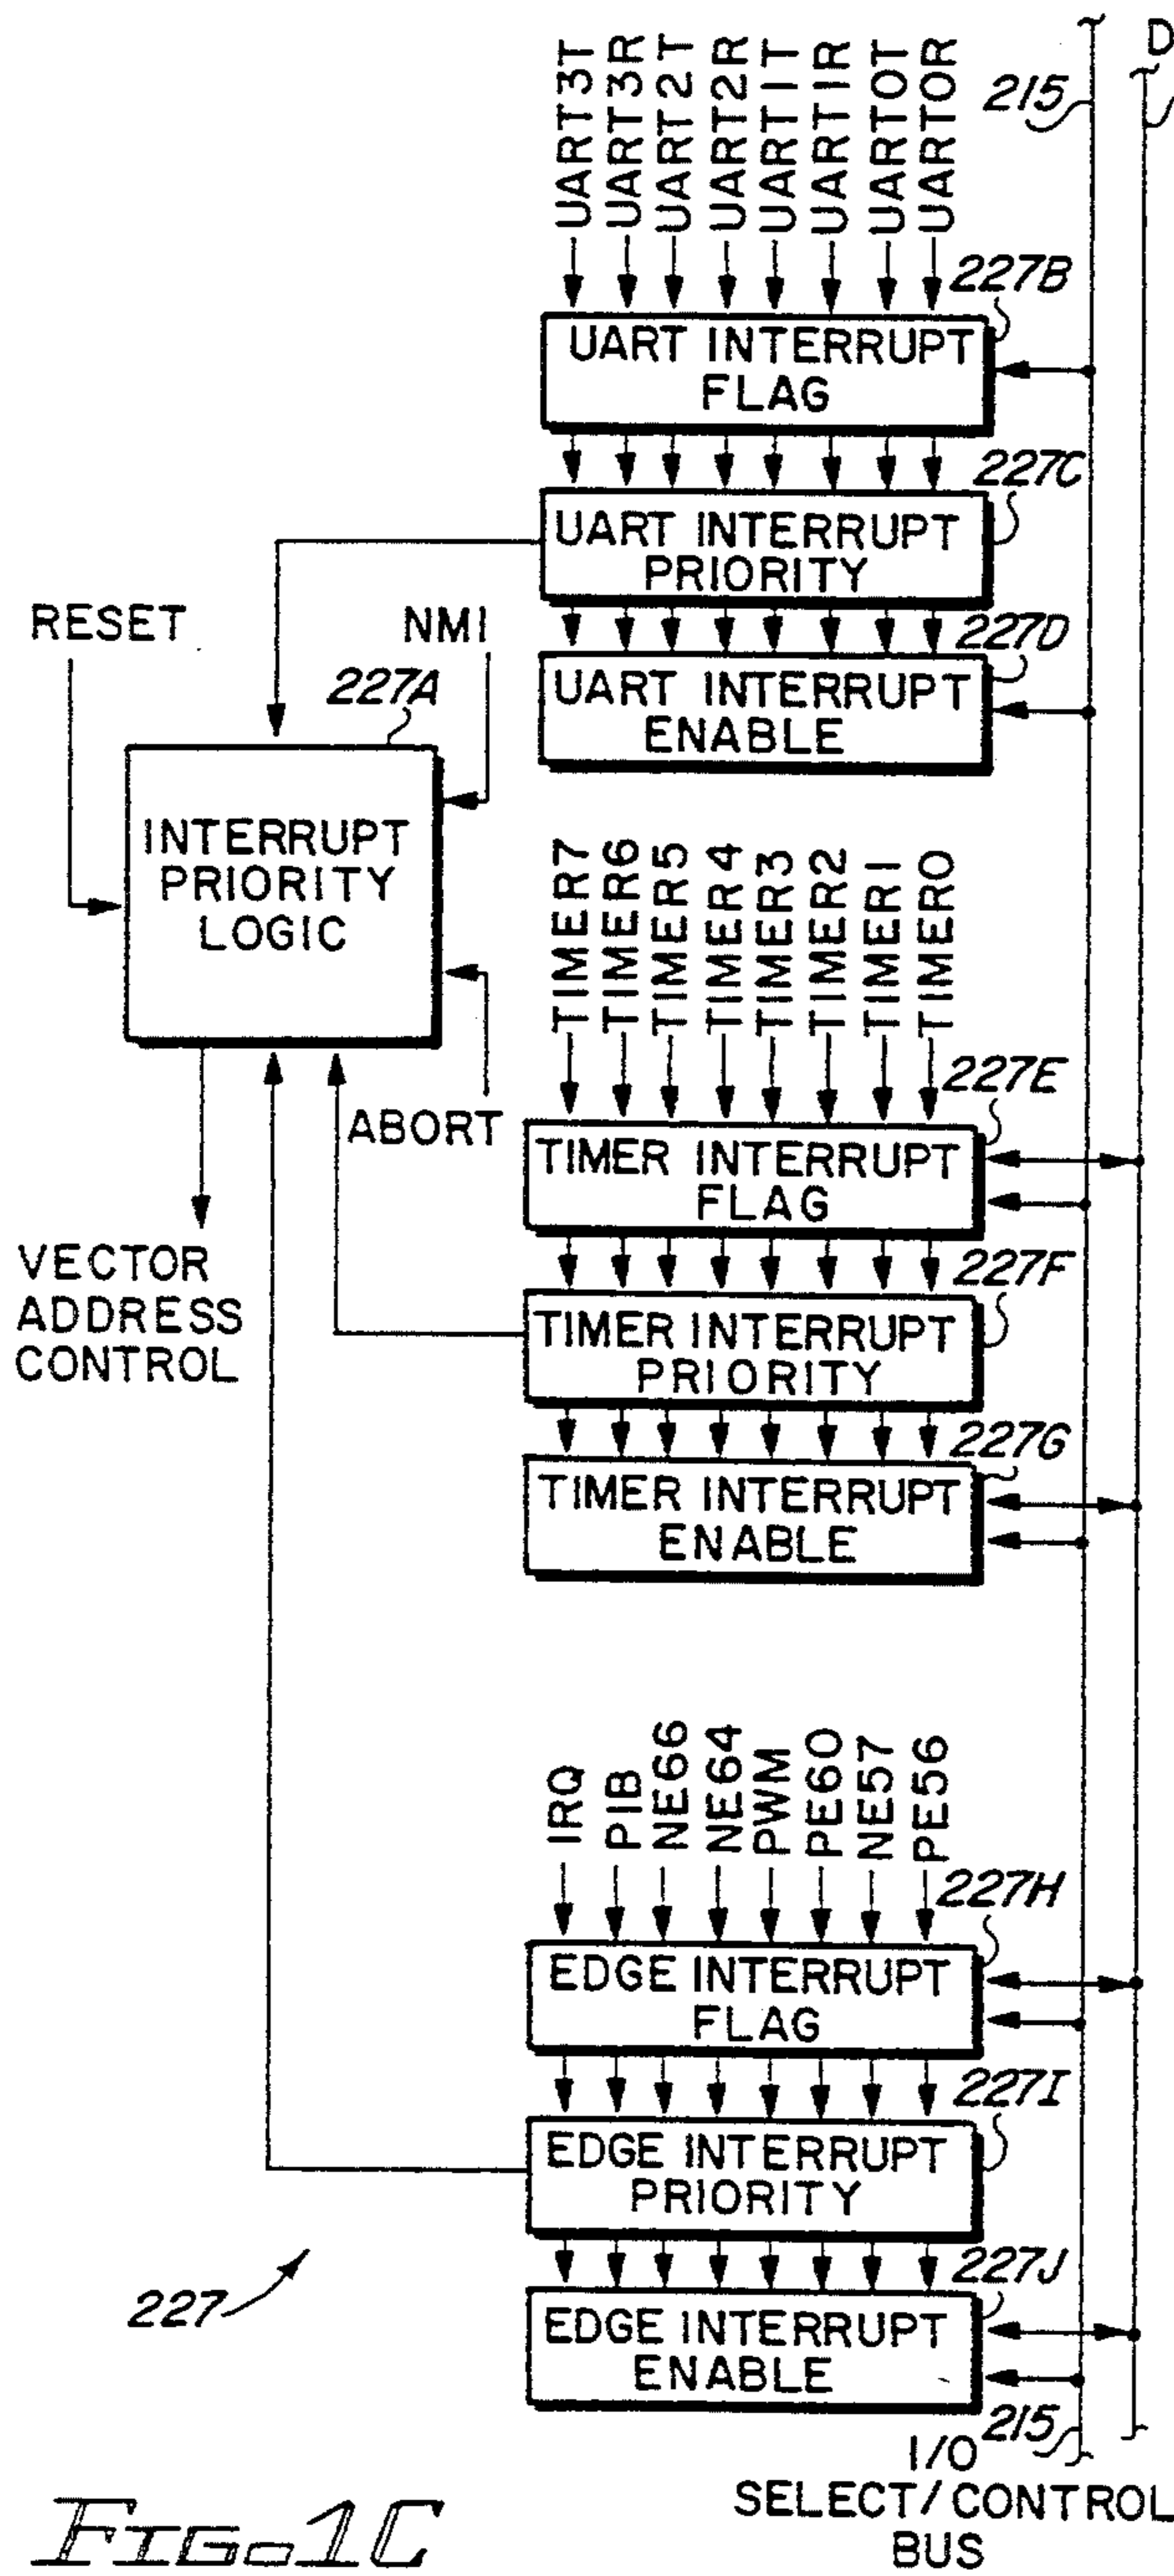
UART3T
UART3R
UART2T
UART2R
UART1T
UART1R
UART0T
UART0R

215

D

227B

UART INTERRUPT FLAG

227C

UART INTERRUPT PRIORITY

RESET

NMI

227D

227A

UART INTERRUPT ENABLE

INTERRUPT PRIORITY LOGIC

TIMER7
TIMER6
TIMER5
TIMER4
TIMER3
TIMER2
TIMER1
TIMER0

227E

ABORT

TIMER INTERRUPT FLAG

227F

VECTOR ADDRESS CONTROL

TIMER INTERRUPT PRIORITY

227G

TIMER INTERRUPT ENABLE

IRQ
PIB
NE66
NE64
PWM
PE60
NE57
PE56

227H

EDGE INTERRUPT FLAG

227I

EDGE INTERRUPT PRIORITY

227J

227

EDGE INTERRUPT ENABLE

215

I/O SELECT/CONTROL BUS

FIG. 1C